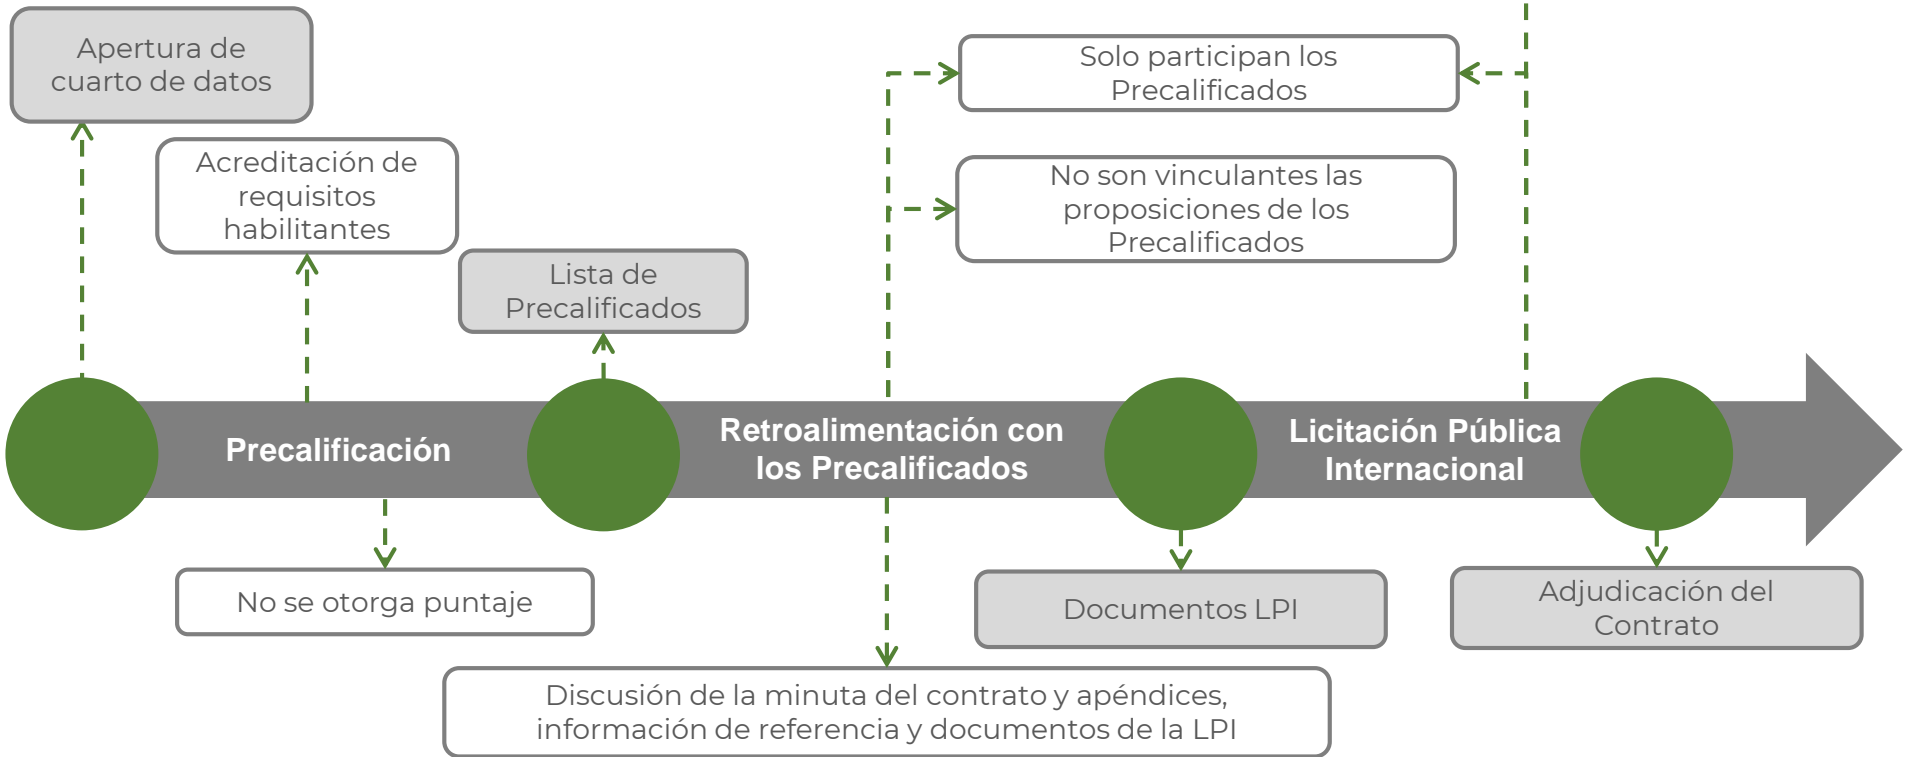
Apertura de cuarto de datos

Acreditación de requisitos habilitantes

Lista de Precalificados

Solo participan los Precalificados

No son vinculantes las proposiciones de los Precalificados

Precalificación

Retroalimentación con los Precalificados

Licitación Pública Internacional

No se otorga puntaje

Documentos LPI

Adjudicación del Contrato

Discusión de la minuta del contrato y apéndices, información de referencia y documentos de la LPI